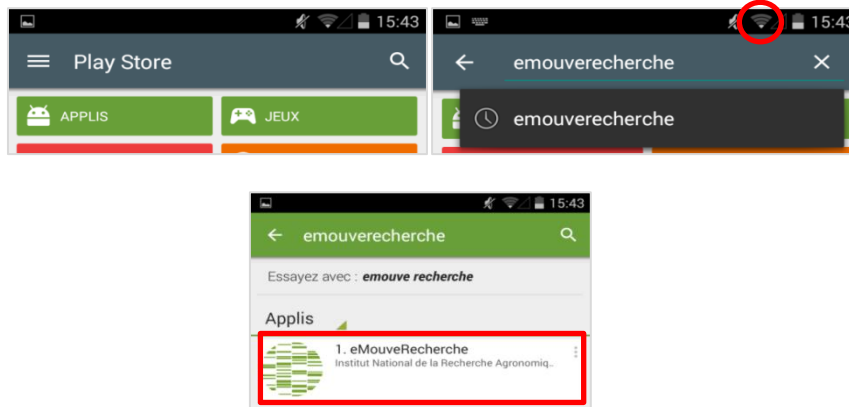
15:43

Play Store

APPLIS

JEUX

15:43

emouverecherche

emouverecherche

15:43

emouverecherche

Essayez avec : *emouve recherche*

Applis

1. eMouveRecherche

Institut National de la Recherche Agronomiq...